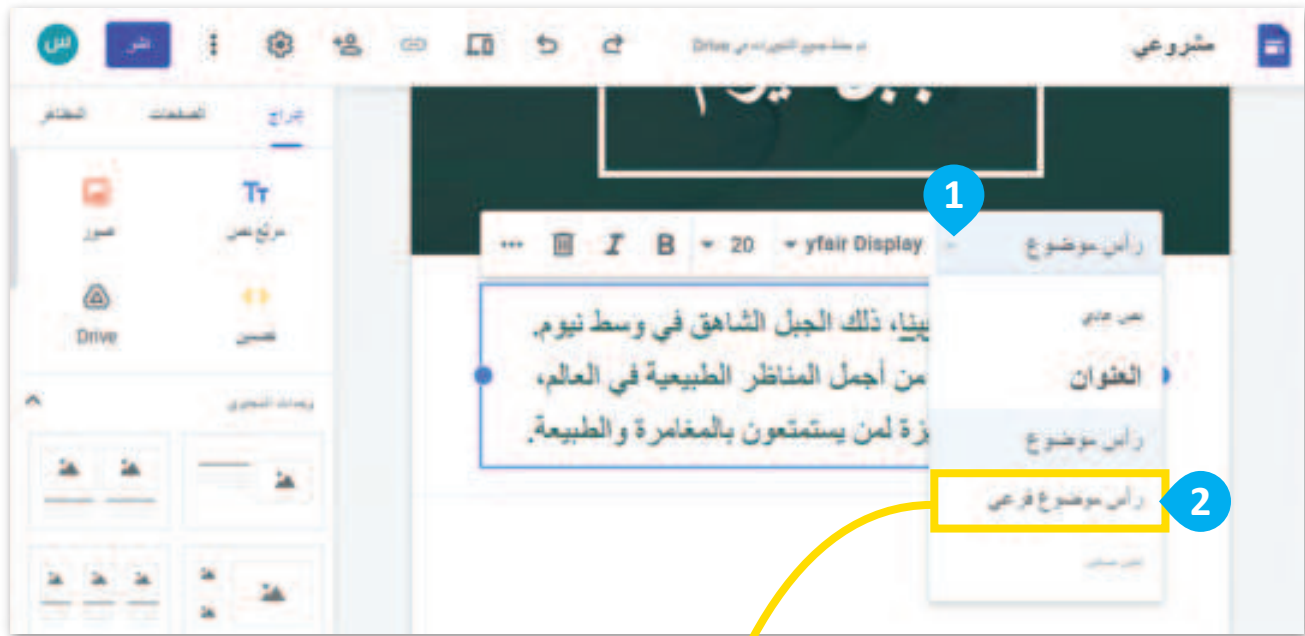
مشروعي

تم حفظ جميع التغييرات في Drive

نشر

إدراج

الصفحات

المظاهر

Tт

مربع نص

صور

تضمين

Drive

وحدات التخطيط

1

رأس موضوع

yfair Display

20

B

I

...

بيناء ذلك الجبل الشاهق في وسط نيوم.

من أجمل المناظر الطبيعية في العالم،

زة لمن يستمتعون بالمغامرة والطبيعة.

نص عادي

العنوان

رأس موضوع

رأس موضوع فرعي

2

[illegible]